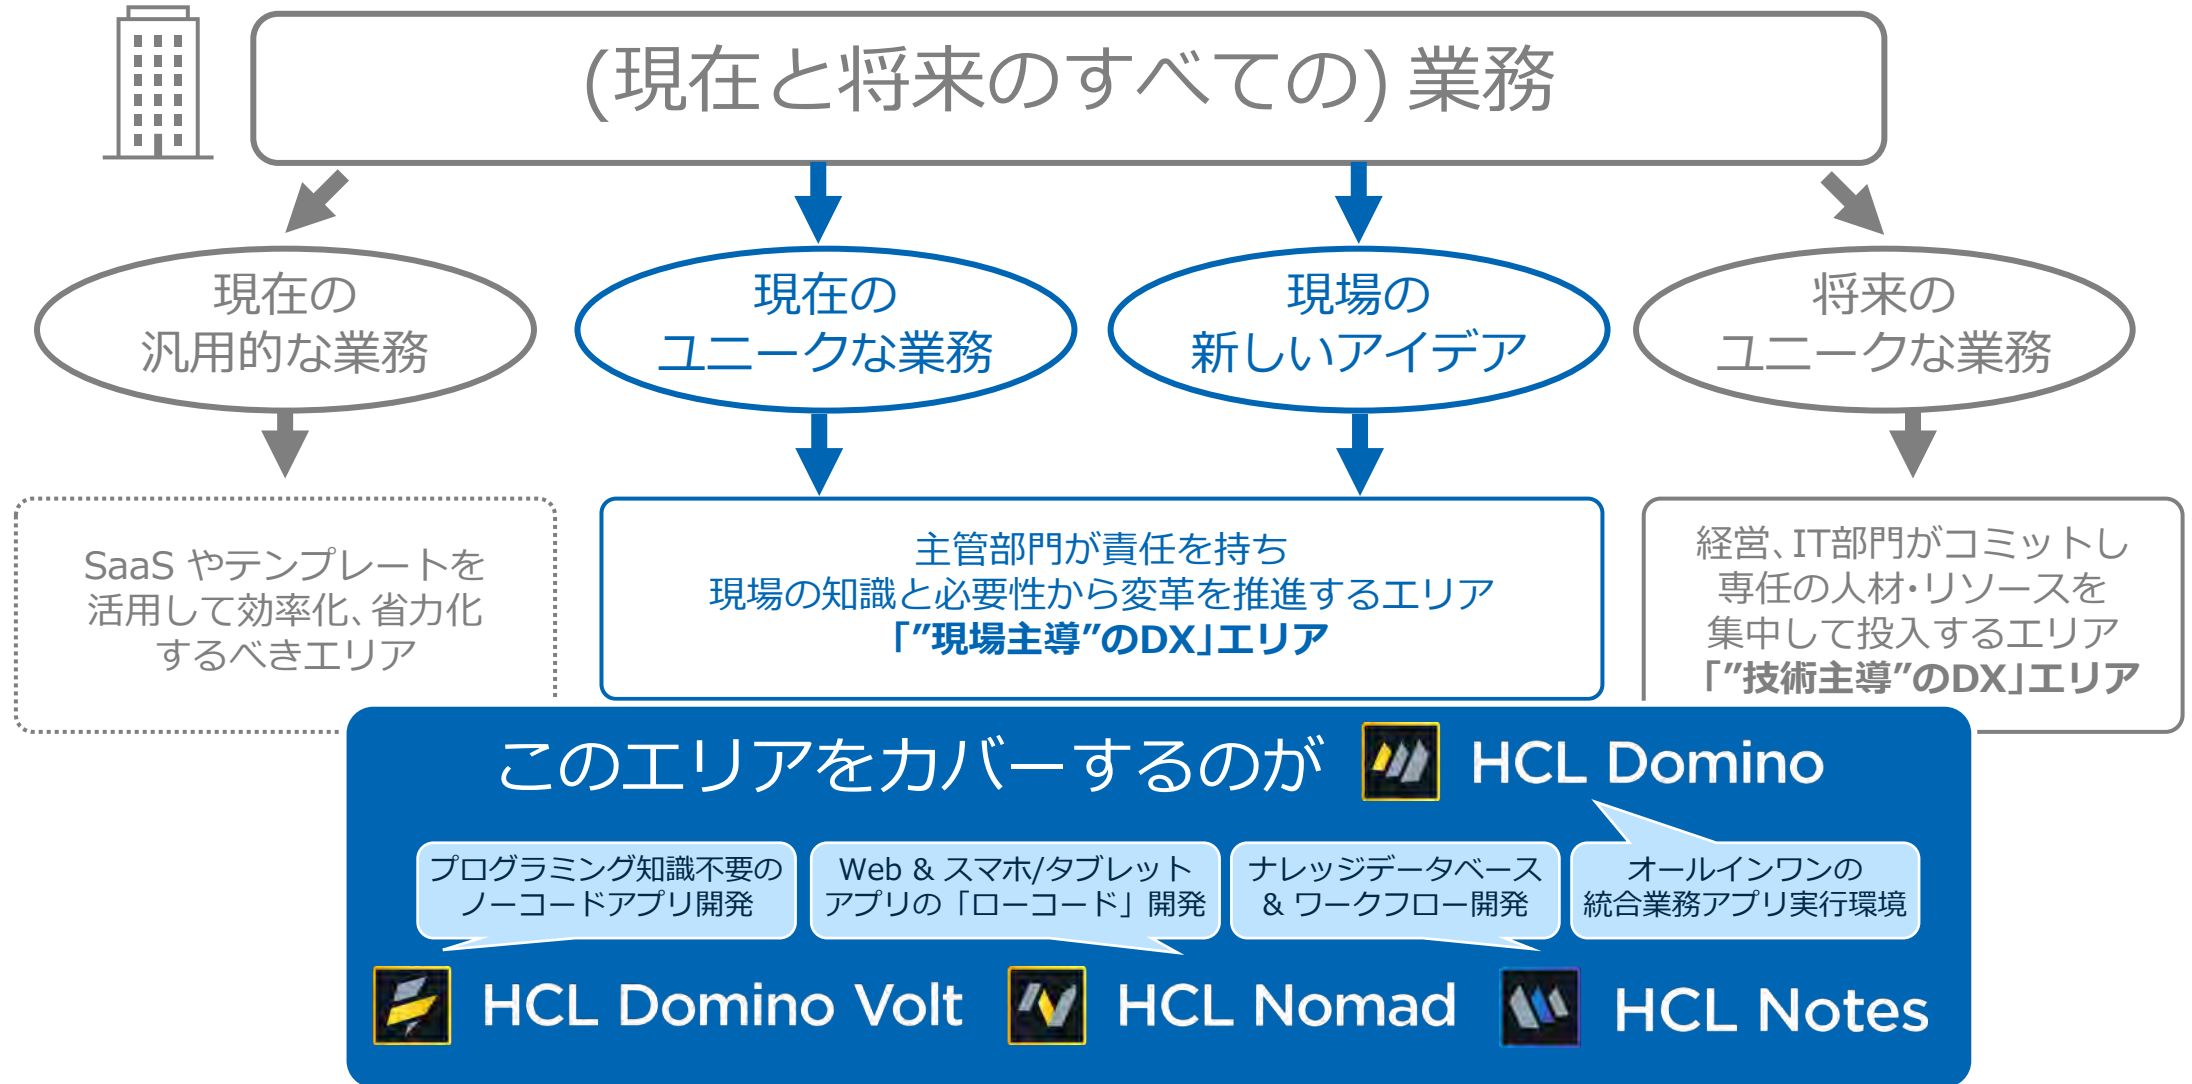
(現在と将来のすべての) 業務

現在の
汎用的な業務

現在の
ユニークな業務

現場の
新しいアイデア

将来の
ユニークな業務

SaaS やテンプレートを
活用して効率化、省力化
するべきエリア

主管部門が責任を持ち
現場の知識と必要性から変革を推進するエリア
「"現場主導"のDX」エリア

経営、IT部門がコミットし
専任の人材・リソースを
集中して投入するエリア
「"技術主導"のDX」エリア

このエリアをカバーするのが HCL Domino

プログラミング知識不要の
ノーコードアプリ開発

Web & スマホ/タブレット
アプリの「ローコード」開発

ナレッジデータベース
& ワークフロー開発

オールインワンの
統合業務アプリ実行環境

HCL Domino Volt HCL Nomad HCL Notes